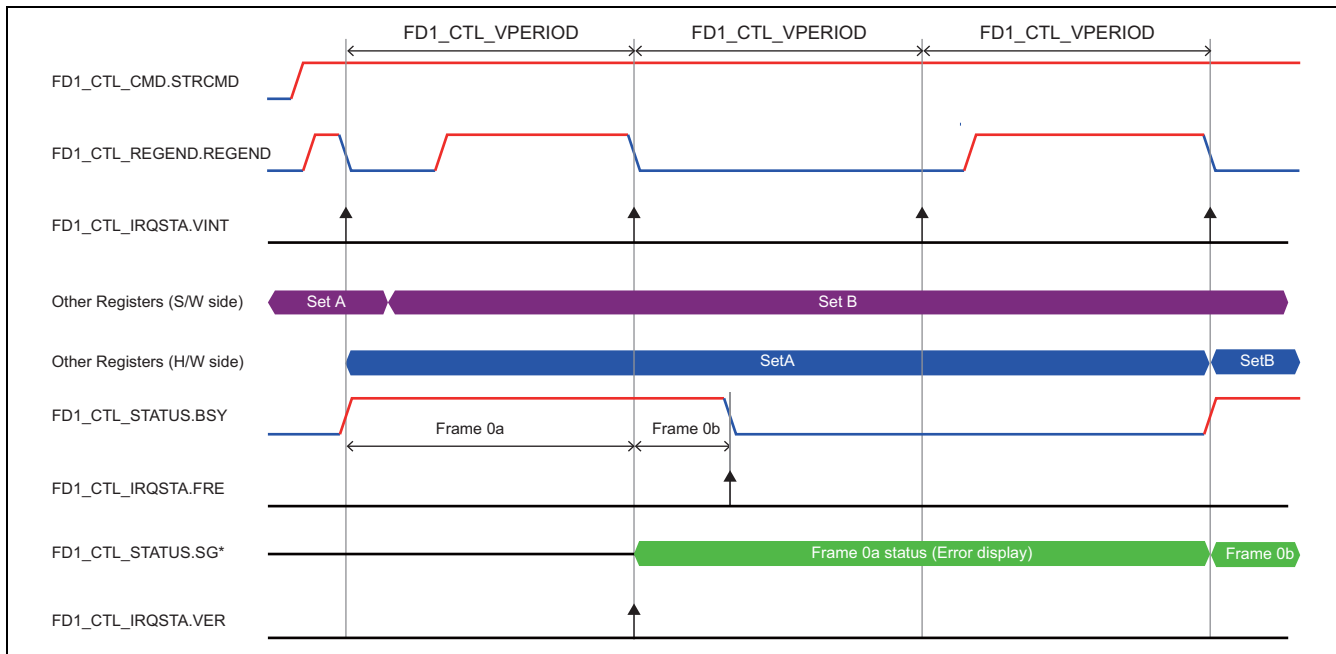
FD1_CTL_VPERIOD
FD1_CTL_VPERIOD
FD1_CTL_VPERIOD

FD1_CTL_CMD.STRCMD

FD1_CTL_REGEND.REGEND

FD1_CTL_IRQSTA.VINT

Other Registers (S/W side)
Set A
Set B

Other Registers (H/W side)
SetA
SetB

FD1_CTL_STATUS.BSY
Frame 0a
Frame 0b

FD1_CTL_IRQSTA.FRE

FD1_CTL_STATUS.SG*
Frame 0a status (Error display)
Frame 0b

FD1_CTL_IRQSTA.VER